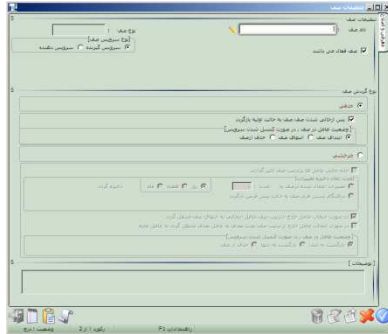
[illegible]

تنظیمات صف

نام صف :

نوع صف :

[نوع سرویس صف]

سرویس گیرنده

سرویس دهنده

صف فقط ملی باشد

نوع گردش صف

دستی

پس از خاتمه ثبت صف به حالت اولیه بازگردد

[وضعیت افراد در صف در صورت کنسل ثبت سرویس]

ابتدای صف

انتهای صف

حذف ازصف

خودکار

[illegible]

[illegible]

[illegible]

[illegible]

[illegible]

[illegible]

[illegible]

[توضیحات]

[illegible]

رکورد : 1 از 1

راهنمای F1